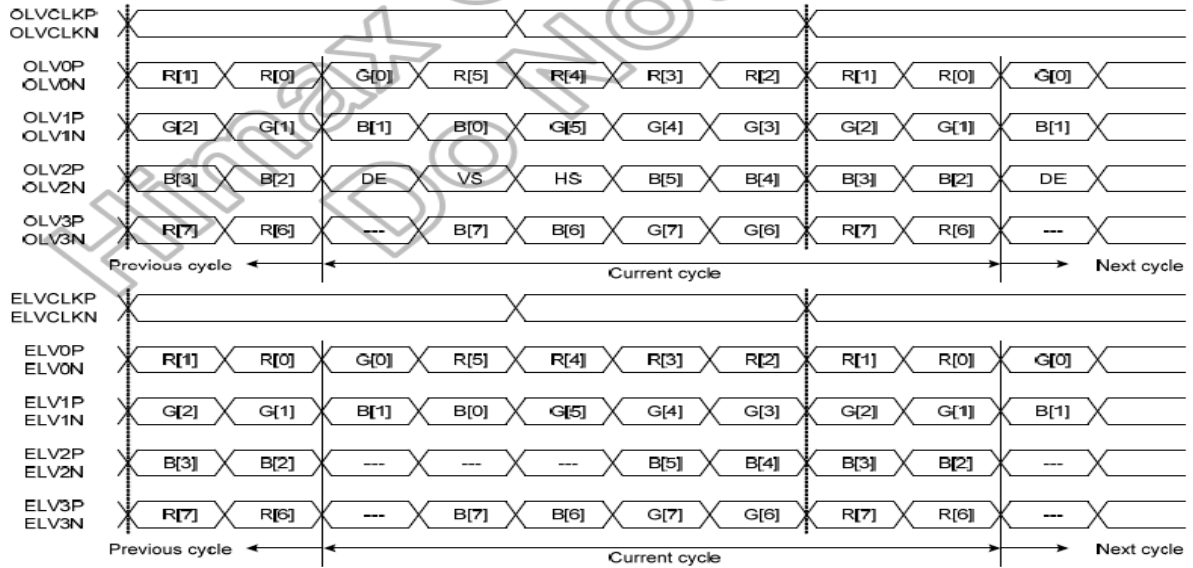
OLVCLKP
OLVCLKN

OLV0P
OLV0N
R[1] R[0] G[0] R[5] R[4] R[3] R[2] R[1] R[0] G[0]

OLV1P
OLV1N
G[2] G[1] B[1] B[0] G[5] G[4] G[3] G[2] G[1] B[1]

OLV2P
OLV2N
B[3] B[2] DE VS HS B[5] B[4] B[3] B[2] DE

OLV3P
OLV3N
R[7] R[6] --- B[7] B[6] G[7] G[6] R[7] R[6] ---

Previous cycle Current cycle Next cycle

ELVCLKP
ELVCLKN

ELV0P
ELV0N
R[1] R[0] G[0] R[5] R[4] R[3] R[2] R[1] R[0] G[0]

ELV1P
ELV1N
G[2] G[1] B[1] B[0] G[5] G[4] G[3] G[2] G[1] B[1]

ELV2P
ELV2N
B[3] B[2] --- --- --- B[5] B[4] B[3] B[2] ---

ELV3P
ELV3N
R[7] R[6] --- B[7] B[6] G[7] G[6] R[7] R[6] ---

Previous cycle Current cycle Next cycle

Himax Do No